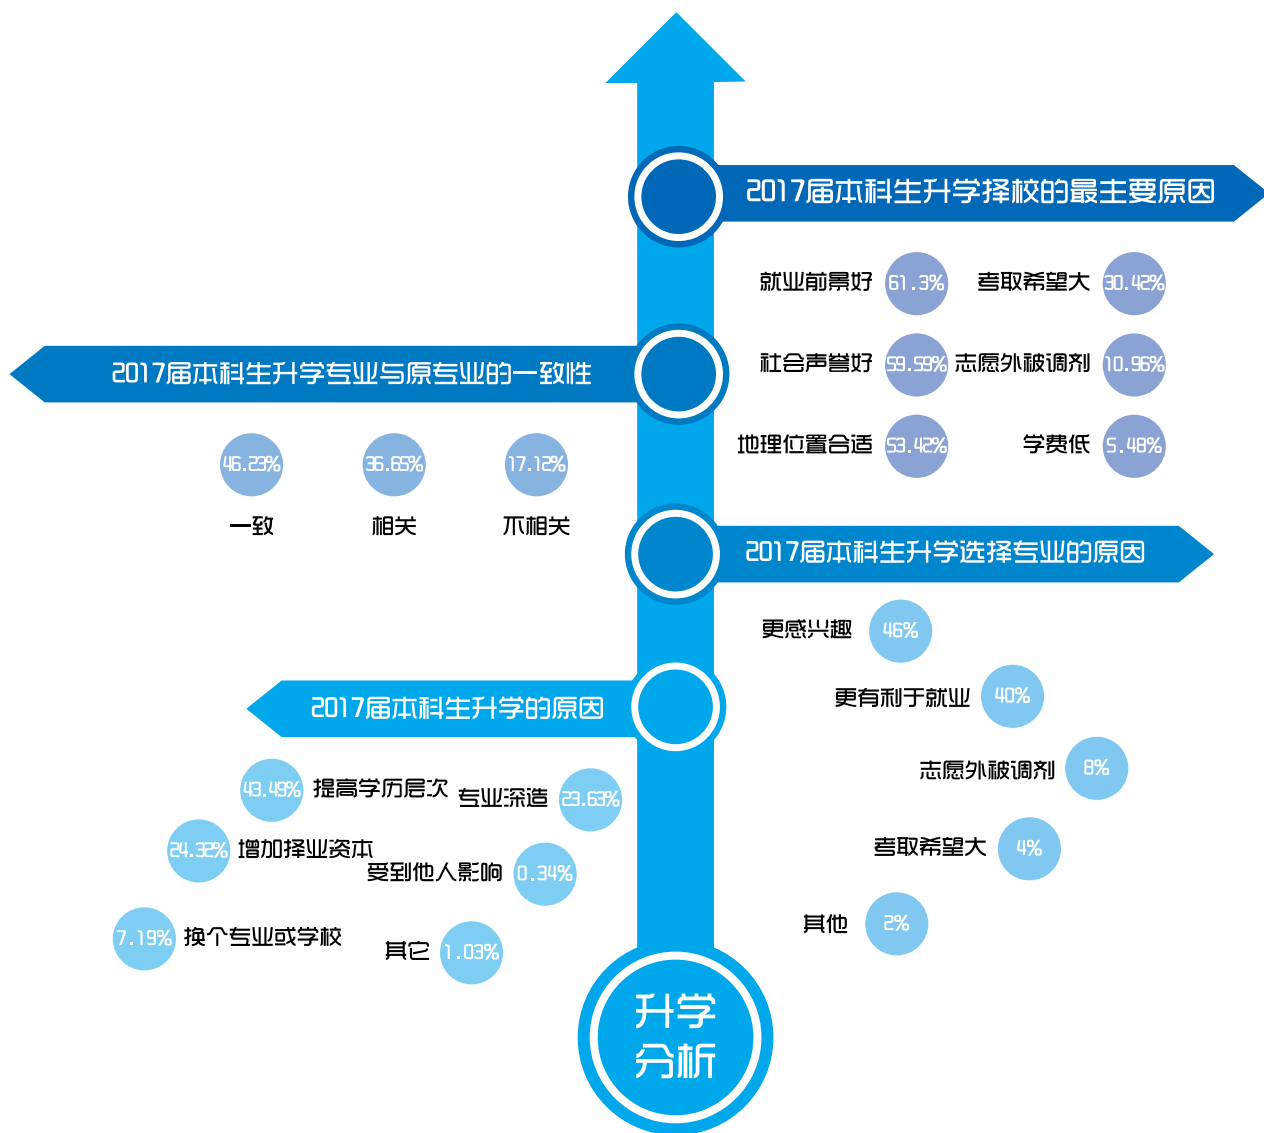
2017届本科生升学择校的最主要原因

就业前景好 61.3%
考取希望大 30.42%
社会声誉好 59.59%
志愿外被调剂 10.96%
地理位置合适 53.42%
学费低 5.48%

2017届本科生升学专业与原专业的一致性

46.23% 一致
36.65% 相关
17.12% 不相关

2017届本科生升学选择专业的原因

更感兴趣 46%
更有利于就业 40%
志愿外被调剂 8%
考取希望大 4%
其他 2%

2017届本科生升学的原因

43.49% 提高学历层次
专业深造 23.63%
24.32% 增加择业资本
受到他人影响 0.34%
7.19% 换个专业或学校
其它 1.03%

升学分析